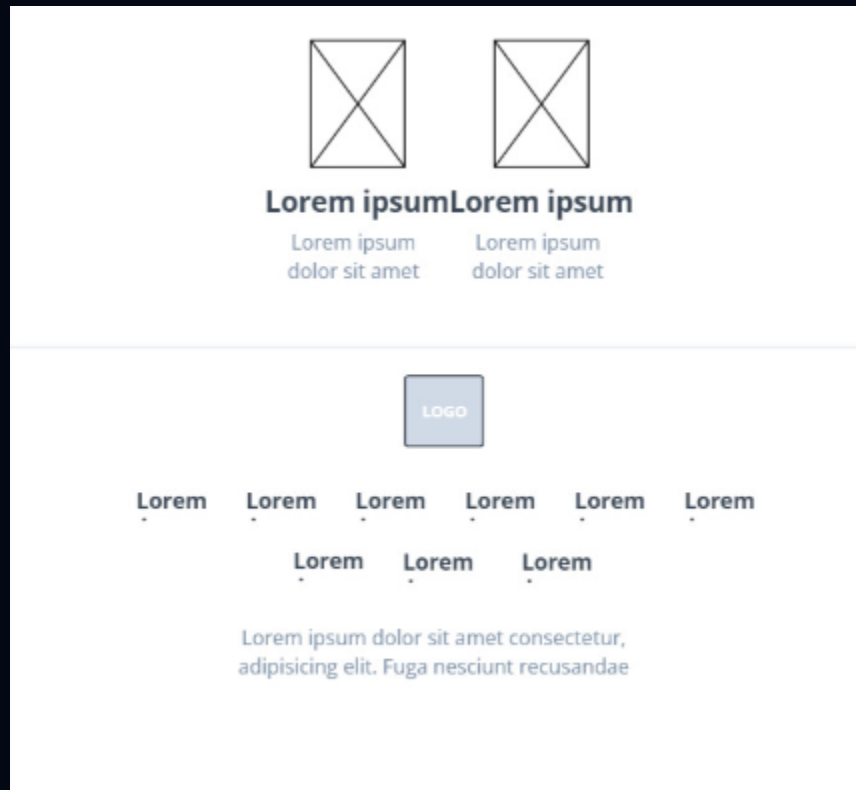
Lorem ipsumLorem ipsum

Lorem ipsum dolor sit amet

Lorem ipsum dolor sit amet

LOGO

Lorem Lorem Lorem Lorem Lorem Lorem

Lorem Lorem Lorem

Lorem ipsum dolor sit amet consectetur, adipisicing elit. Fuga nesciunt recusandae